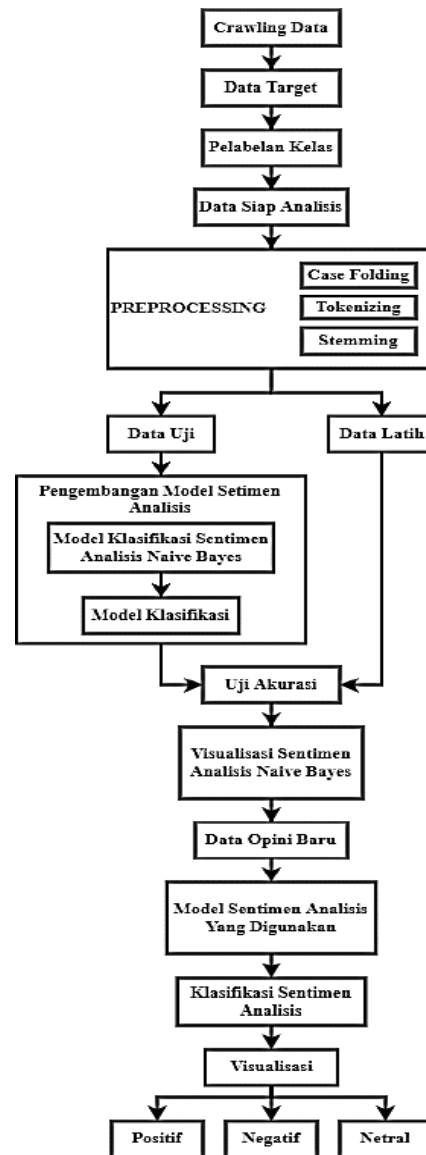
Crawling Data

Data Target

Pelabelan Kelas

Data Siap Analisis

PREPROCESSING

Case Folding

Tokenizing

Stemming

Data Uji

Data Latih

Pengembangan Model Setimen Analisis

Model Klasifikasi Sentimen Analisis Naive Bayes

Model Klasifikasi

Uji Akurasi

Visualisasi Sentimen Analisis Naive Bayes

Data Opini Baru

Model Sentimen Analisis Yang Digunakan

Klasifikasi Sentimen Analisis

Visualisasi

Positif

Negatif

Netral